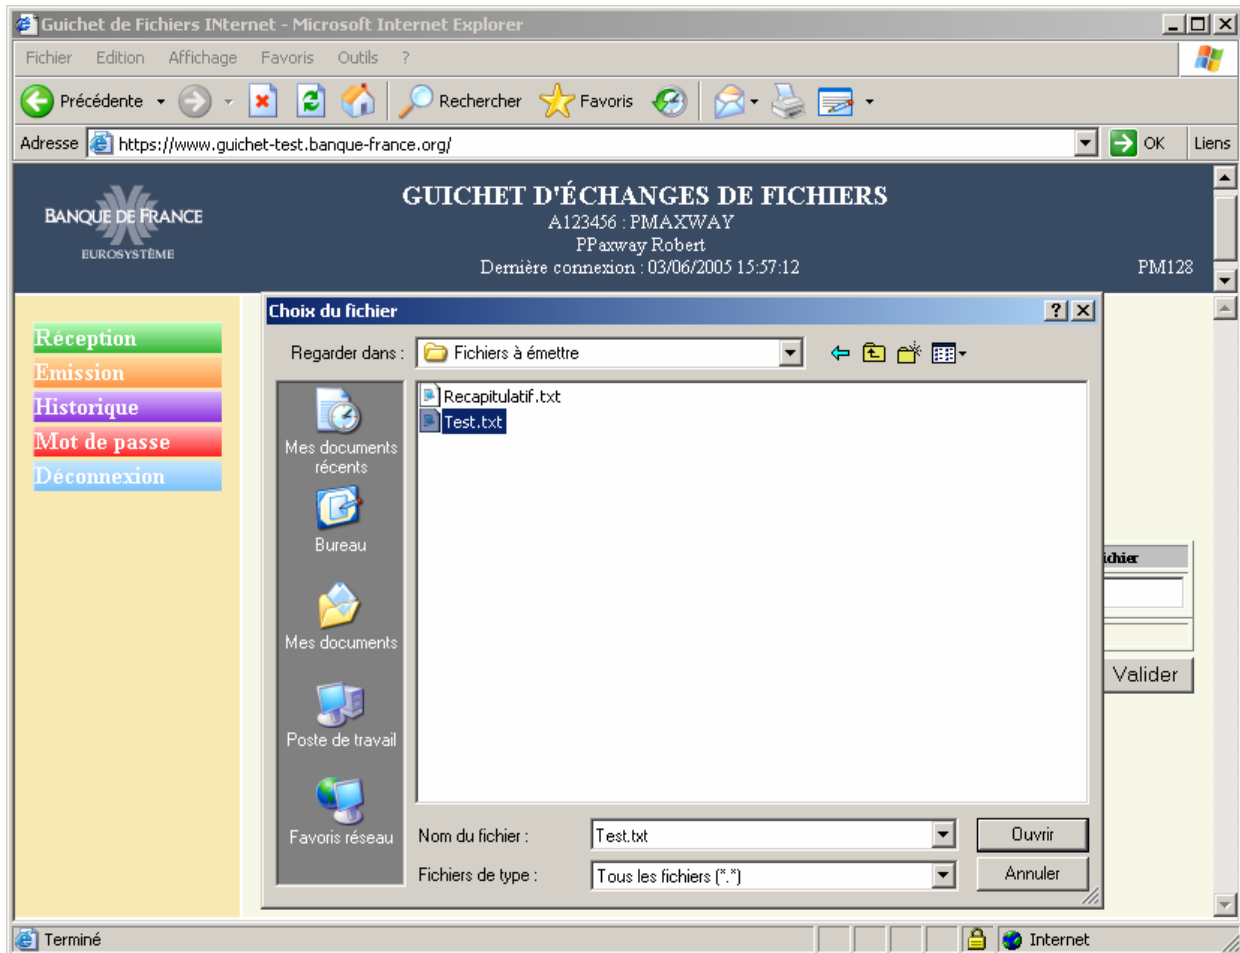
Guichet de Fichiers INternet - Microsoft Internet Explorer

Fichier Edition Affichage Favoris Outils ?

Précédente Rechercher Favoris

Adresse https://www.guichet-test.banque-france.org/ OK Liens

BANQUE DE FRANCE
EUROSYSTÈME

GUICHET D'ÉCHANGES DE FICHIERS
A123456 : PMAXWAY
PPaxway Robert
Dernière connexion : 03/06/2005 15:57:12

PM128

Réception
Emission
Historique
Mot de passe
Déconnexion

Choix du fichier

Regarder dans : Fichiers à émettre

Mes documents récents
Bureau
Mes documents
Poste de travail
Favoris réseau

Recapitulatif.txt
Test.txt

Nom du fichier : Test.txt
Fichiers de type : Tous les fichiers (*.*)

Ouvrir
Annuler

ichier

Valider

Terminé

Internet